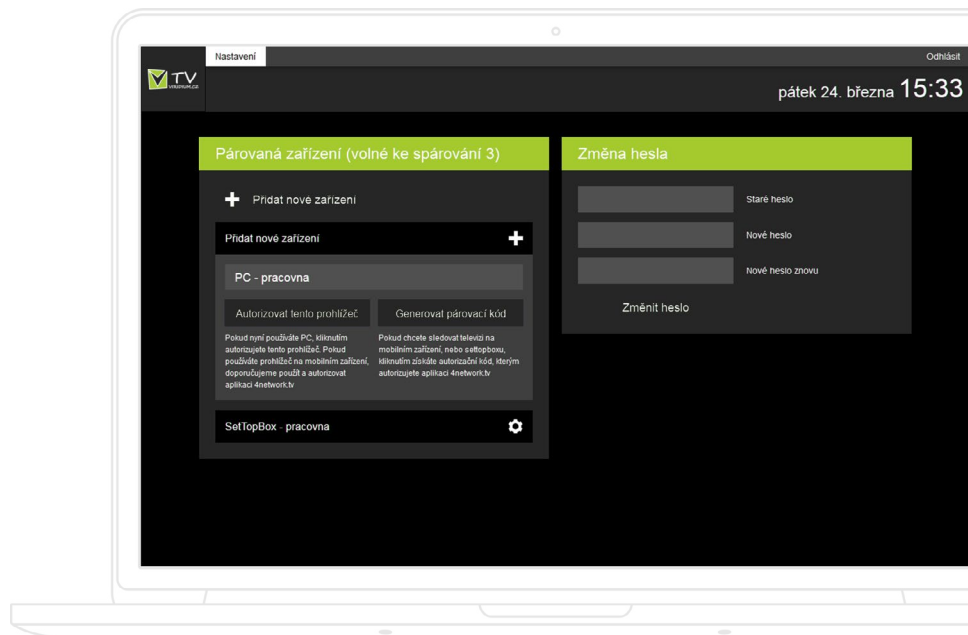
Nastavení

Odhlásit

TV VIRGINIUM.CZ

pátek 24. března 15:33

Párovaná zařízení (volné ke spárování 3)

Přidat nové zařízení

Přidat nové zařízení

PC - pracovna

Autorizovat tento prohlížeč

Generovat párovací kód

Pokud nyní používáte PC, kliknutím autorizujete tento prohlížeč. Pokud používáte prohlížeč na mobilním zařízení, doporučujeme použít a autorizovat aplikaci 4network.tv

Pokud chcete sledovat televizi na mobilním zařízení, nebo settopboxu, kliknutím získáte autorizační kód, kterým autorizujete aplikaci 4network.tv

SetTopBox - pracovna

Změna hesla

Staré heslo

Nové heslo

Nové heslo znovu

Změnit heslo